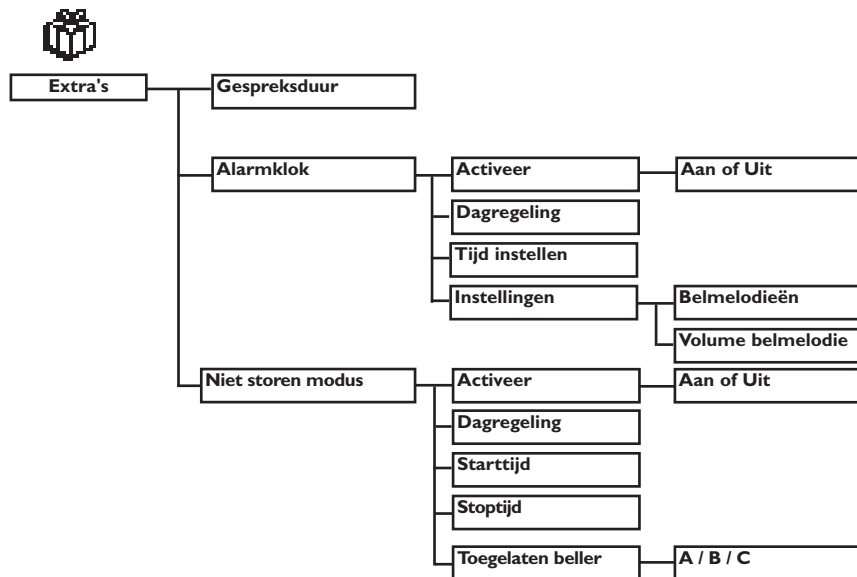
Extra's

Gespreksduur

Alarmklok

Activeer

Aan of Uit

Dagregeling

Tijd instellen

Instellingen

Belmelodieën

Volume belmelodie

Niet storen modus

Activeer

Aan of Uit

Dagregeling

Starttijd

Stoptijd

Toegelaten beller

A / B / C